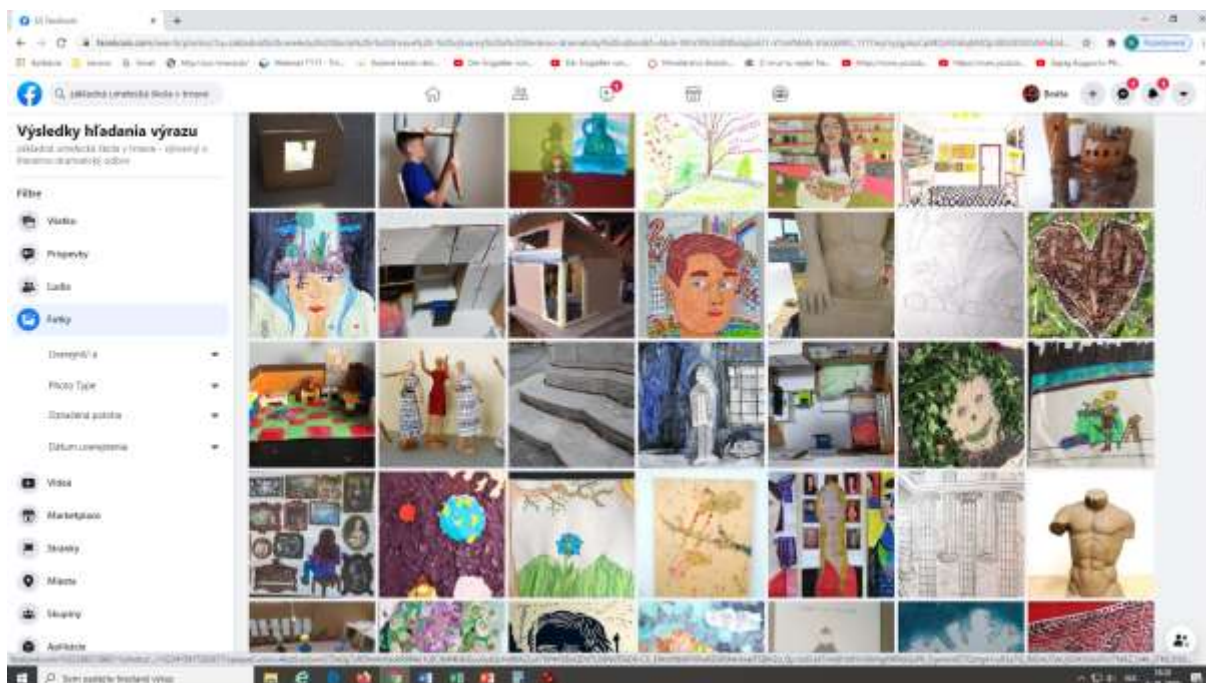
(3) Facebook

Q základná umelecká škola v trnave

Výsledky hľadania výrazu

základná umelecká škola v trnave – výtvarný a literárno-dramatický odbor

Filtre

Všetko

Príspevky

Ľudia

Fotky

Uverejnil(-a)

Photo Type

Označená poloha

Dátum uverejnenia

Videá

Marketplace

Stránky

Miesta

Skupiny

Aplikácie

Beata

Sem zadajte hľadaný výraz